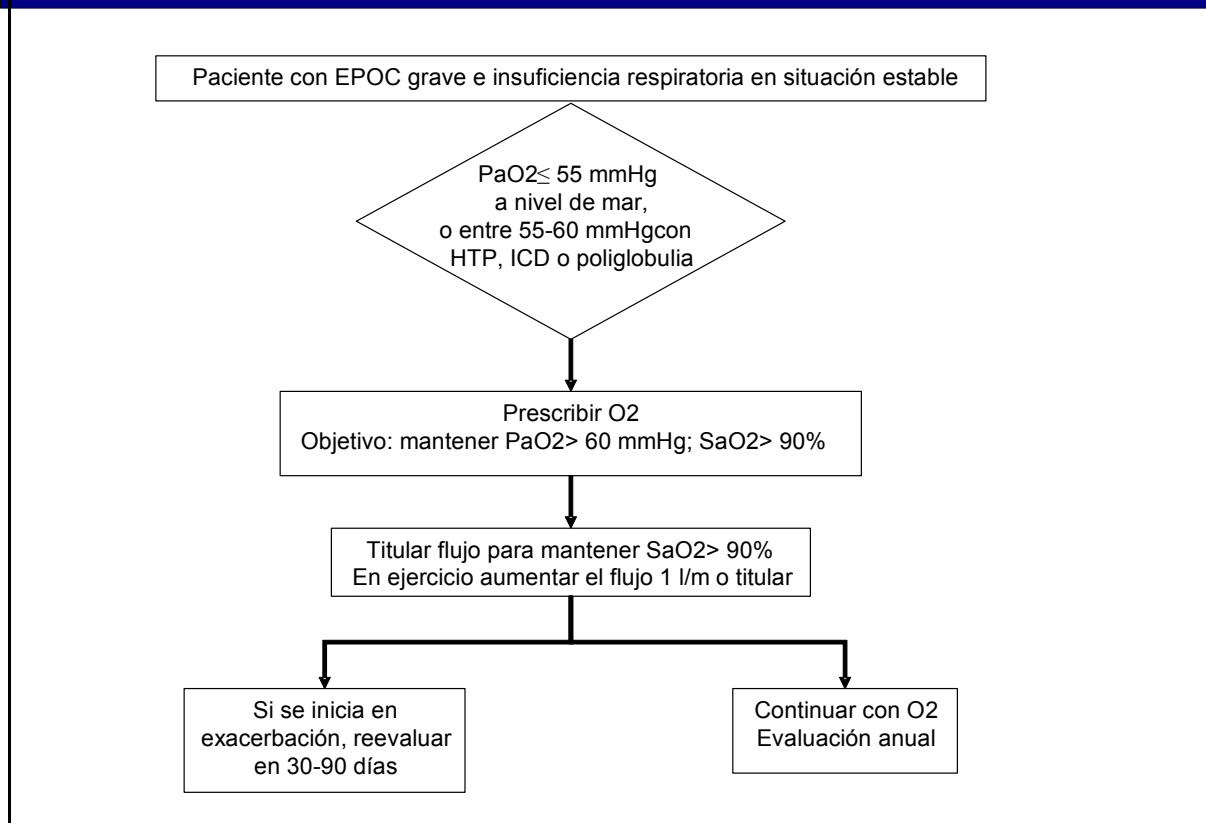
Paciente con EPOC grave e insuficiencia respiratoria en situación estable

PaO2$\leq$ 55 mmHg a nivel de mar, o entre 55-60 mmHgcon HTP, ICD o poliglobulia

Prescribir O2
Objetivo: mantener PaO2> 60 mmHg; SaO2> 90%

Titular flujo para mantener SaO2> 90%
En ejercicio aumentar el flujo 1 l/m o titular

Si se inicia en exacerbación, reevaluar en 30-90 días

Continuar con O2
Evaluación anual